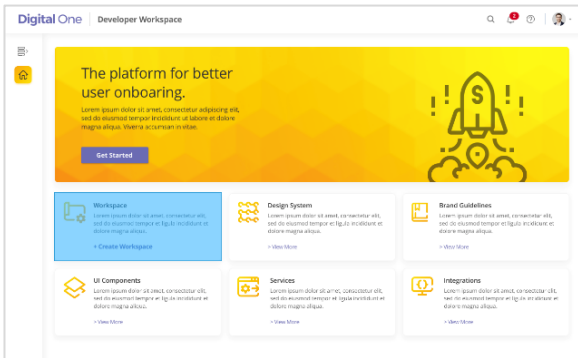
Digital One | Developer Workspace

2

The platform for better user onboarding.

Lorem ipsum dolor sit amet, consectetur adipiscing elit, sed do eiusmod tempor incididunt ut labore et dolore magna aliqua. Viverra accumsan in vitae.

Get Started

$

Workspace
Lorem ipsum dolor sit amet, consectetur elit, sed do eiusmod tempor et ligula incididunt et dolore magna aliqua.
+ Create Workspace

Design System
Lorem ipsum dolor sit amet, consectetur elit, sed do eiusmod tempor et ligula incididunt et dolore magna aliqua.
> View More

Brand Guidelines
Lorem ipsum dolor sit amet, consectetur elit, sed do eiusmod tempor et ligula incididunt et dolore magna aliqua.
> View More

UI Components
Lorem ipsum dolor sit amet, consectetur elit, sed do eiusmod tempor et ligula incididunt et dolore magna aliqua.
> View More

Services
Lorem ipsum dolor sit amet, consectetur elit, sed do eiusmod tempor et ligula incididunt et dolore magna aliqua.
> View More

Integrations
Lorem ipsum dolor sit amet, consectetur elit, sed do eiusmod tempor et ligula incididunt et dolore magna aliqua.
> View More